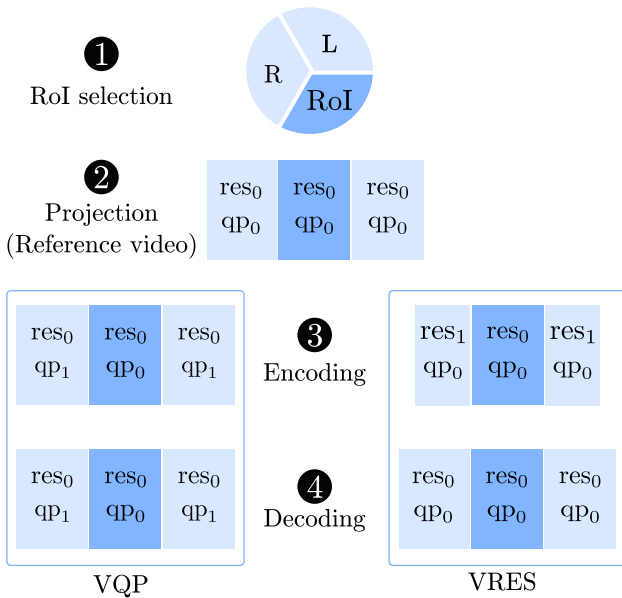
1
RoI selection

L
R
RoI

2
Projection
(Reference video)

| $res_0$ $qp_0$ | $res_0$ $qp_0$ | $res_0$ $qp_0$ |
|---|---|---|

| $res_0$ $qp_1$ | $res_0$ $qp_0$ | $res_0$ $qp_1$ |
|---|---|---|

3
Encoding

| $res_1$ $qp_0$ | $res_0$ $qp_0$ | $res_1$ $qp_0$ |
|---|---|---|

| $res_0$ $qp_1$ | $res_0$ $qp_0$ | $res_0$ $qp_1$ |
|---|---|---|

4
Decoding

| $res_0$ $qp_0$ | $res_0$ $qp_0$ | $res_0$ $qp_0$ |
|---|---|---|

VQP

VRES